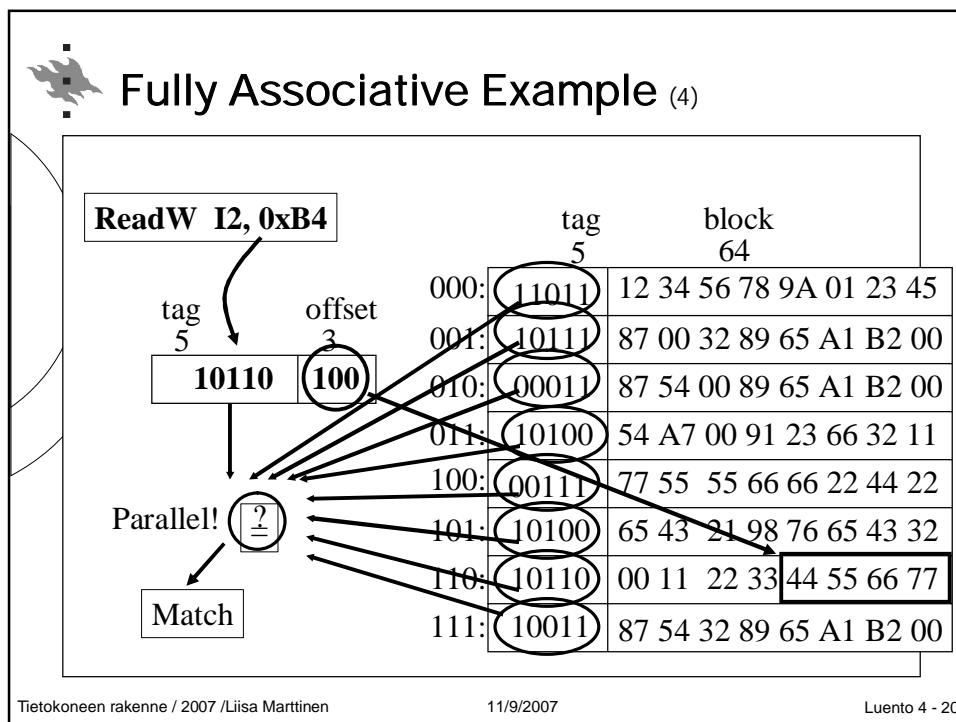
Fully Associative Example (4)

ReadW I2, 0xB4

tag 5 offset 3

| 10110 | 100 |
|---|---|

Parallel! ?

Match

tag 5 block 64

| | tag | block |
|---|---|---|
| 000: | 11011 | 12 34 56 78 9A 01 23 45 |
| 001: | 10111 | 87 00 32 89 65 A1 B2 00 |
| 010: | 00011 | 87 54 00 89 65 A1 B2 00 |
| 011: | 10100 | 54 A7 00 91 23 66 32 11 |
| 100: | 00111 | 77 55 55 66 66 22 44 22 |
| 101: | 10100 | 65 43 21 98 76 65 43 32 |
| 110: | 10110 | 00 11 22 33 44 55 66 77 |
| 111: | 10011 | 87 54 32 89 65 A1 B2 00 |

Tietokoneen rakenne / 2007 /Liisa Marttinen 11/9/2007 Luento 4 - 20